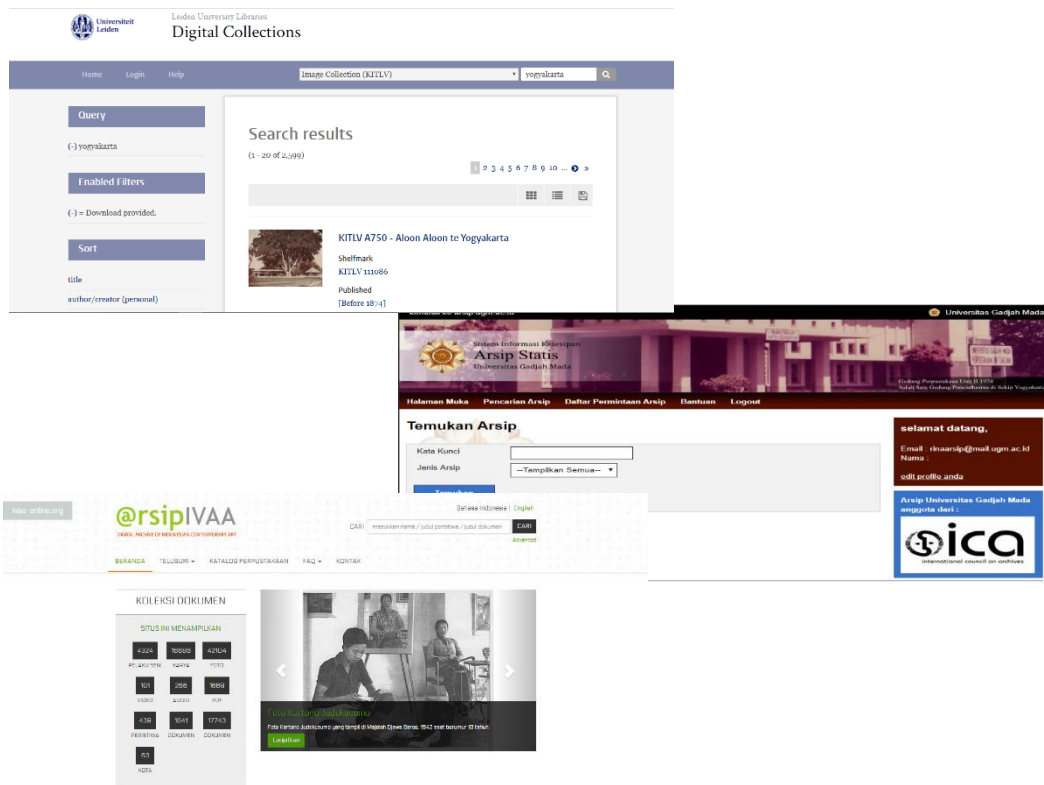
Universiteit Leiden

Leiden University Libraries
Digital Collections

Home Login Help

Image Collection (KITLV) yogyakarta

Query
(-) yogyakarta

Enabled Filters
(-) = Download provided.

Sort
title
author/creator (personal)

Search results
(1 - 20 of 2,999)

1 2 3 4 5 6 7 8 9 10 ... »

KITLV A750 - Aloon Aloon te Yogyakarta
Shelfmark
KITLV 111086
Published
[Before 1874]

Universitas Gadjah Mada

Sistem Informasi Kearsipan
Arsip Statis
Universitas Gadjah Mada

Halaman Muka Pencarian Arsip Daftar Permintaan Arsip Bantuan Logout

Temukan Arsip
Kata Kunci
Jenis Arsip --Tampilkan Semua--
Temukan

selamat datang,
Email : rinaarsip@mail.ugm.ac.id
Nama :
edit profile anda

Arsip Universitas Gadjah Mada anggota dari :
ica
international council on archives

ivaa-online.org

@rsipIVAA
DIGITAL ARCHIVE OF INDONESIAN CONTEMPORARY ART

Bahasa Indonesia | English
CARI masukkan nama / judul peristiwa / judul dokumen CARI
Advanced

BERANDA TELUSURI ▾ KATALOG PERPUSTAKAAN FAQ ▾ KONTAK

KOLEKSI DOKUMEN
SITUS INI MENAMPILKAN
4324 PELAKU SENI
16686 KARYA
42104 FOTO
161 VIDEO
288 AUDIO
1869 PDF
439 PERISTIWA
1041 DOKUMEN
17743 DOKUMEN
61 KOTA

Foto Kartono Judokusumo
Foto Kartono Judokusumo yang tampil di Majalah Djawa Baroe, 1942 saat berumur 18 tahun.
Lanjutkan